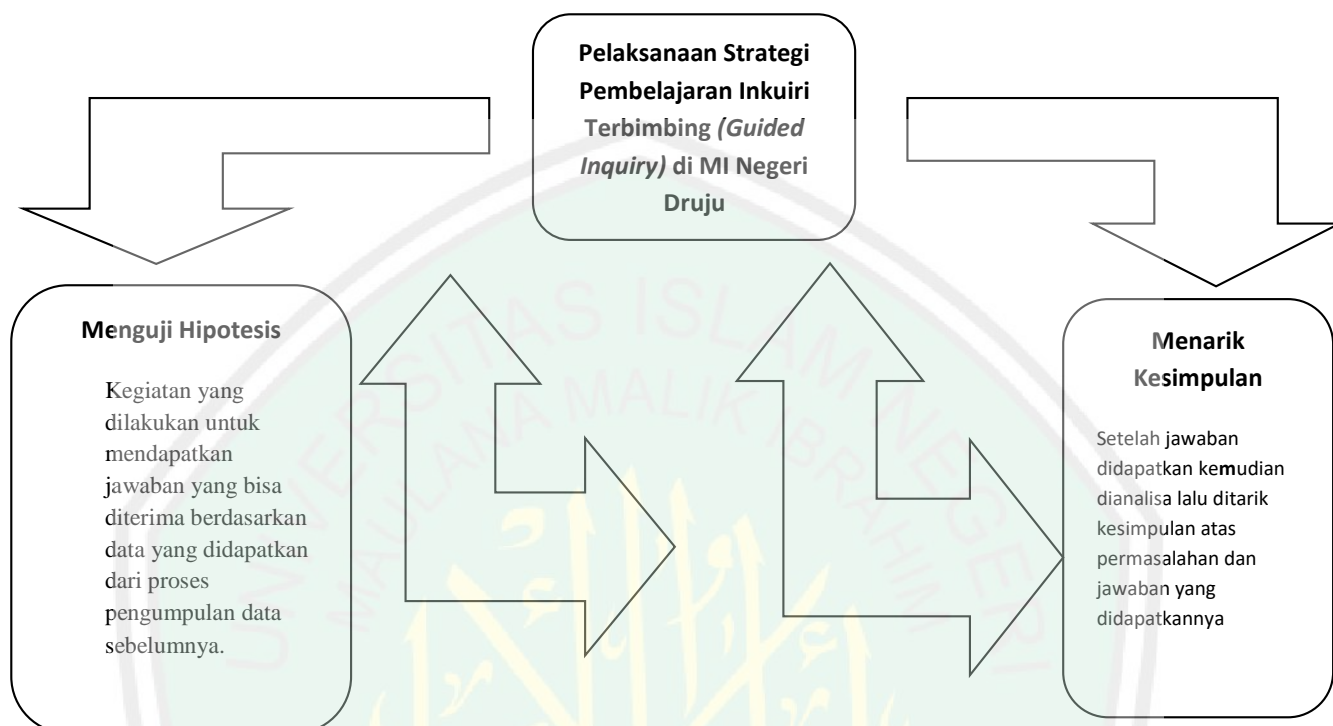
Pelaksanaan Strategi Pembelajaran Inkuiri Terbimbing *(Guided Inquiry)* di MI Negeri Druju

Menguji Hipotesis

Kegiatan yang dilakukan untuk mendapatkan jawaban yang bisa diterima berdasarkan data yang didapatkan dari proses pengumpulan data sebelumnya.

Menarik Kesimpulan

Setelah jawaban didapatkan kemudian dianalisa lalu ditarik kesimpulan atas permasalahan dan jawaban yang didapatkannya

UNIVERSITAS ISLAM NEGERI MAULANA MALIK IBRAHIM